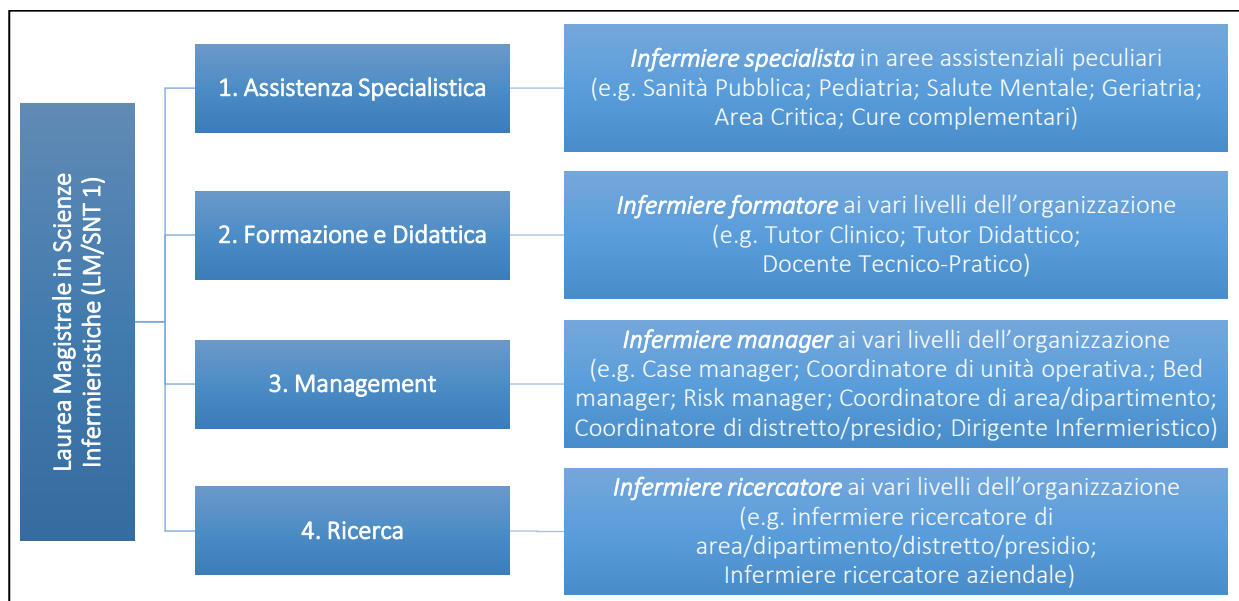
Laurea Magistrale in Scienze Infermieristiche (LM/SNT 1)

1. Assistenza Specialistica

*Infermiere specialista* in aree assistenziali peculiari (e.g. Sanità Pubblica; Pediatria; Salute Mentale; Geriatria; Area Critica; Cure complementari)

2. Formazione e Didattica

*Infermiere formatore* ai vari livelli dell'organizzazione (e.g. Tutor Clinico; Tutor Didattico; Docente Tecnico-Pratico)

3. Management

*Infermiere manager* ai vari livelli dell'organizzazione (e.g. Case manager; Coordinatore di unità operativa.; Bed manager; Risk manager; Coordinatore di area/dipartimento; Coordinatore di distretto/presidio; Dirigente Infermieristico)

4. Ricerca

*Infermiere ricercatore* ai vari livelli dell'organizzazione (e.g. infermiere ricercatore di area/dipartimento/distretto/presidio; Infermiere ricercatore aziendale)